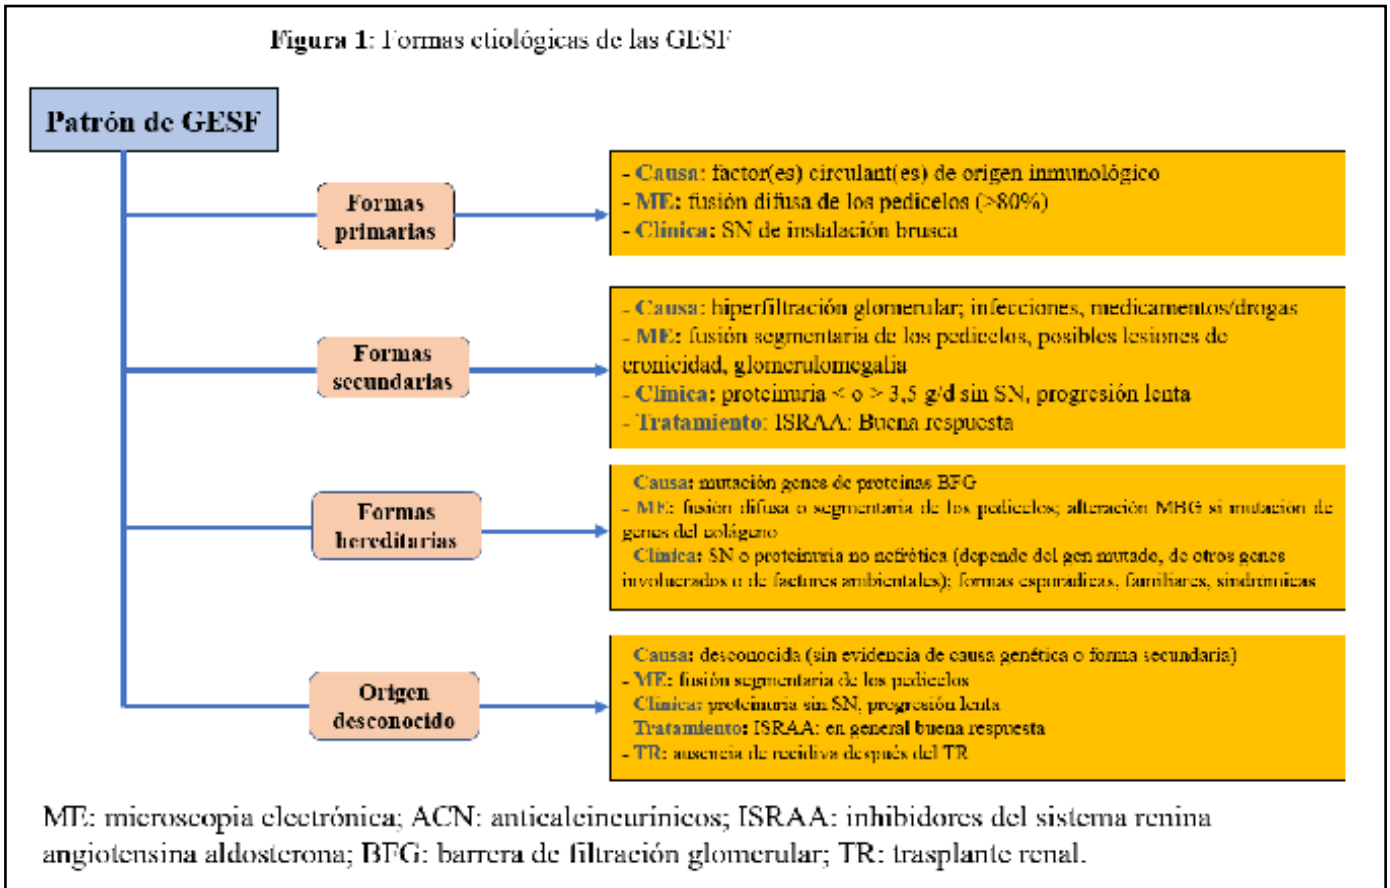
Figura 1: Formas etiológicas de las GESF

Patrón de GESF

Formas primarias

- Causa: factor(es) circulant(es) de origen inmunológico
- ME: fusión difusa de los pedicelos (>80%)
- Clínica: SN de instalación brusca

Formas secundarias

- Causa: hiperfiltración glomerular; infecciones, medicamentos/drogas
- ME: fusión segmentaria de los pedicelos, posibles lesiones de cronicidad, glomerulomegalia
- Clínica: proteinuria < o > 3,5 g/d sin SN, progresión lenta
- Tratamiento: ISRAA: Buena respuesta

Formas hereditarias

- Causa: mutación genes de proteínas BFG
- ME: fusión difusa o segmentaria de los pedicelos; alteración MBG si mutación de genes del colágeno
- Clínica: SN o proteinuria no nefrótica (depende del gen mutado, de otros genes involucrados o de factores ambientales); formas esporádicas, familiares, sindrómicas

Origen desconocido

- Causa: desconocida (sin evidencia de causa genética o forma secundaria)
- ME: fusión segmentaria de los pedicelos
- Clínica: proteinuria sin SN, progresión lenta
- Tratamiento: ISRAA: en general buena respuesta
- TR: ausencia de recidiva después del TR

ME: microscopia electrónica; ACN: anticalcineurínicos; ISRAA: inhibidores del sistema renina angiotensina aldosterona; BFG: barrera de filtración glomerular; TR: trasplante renal.